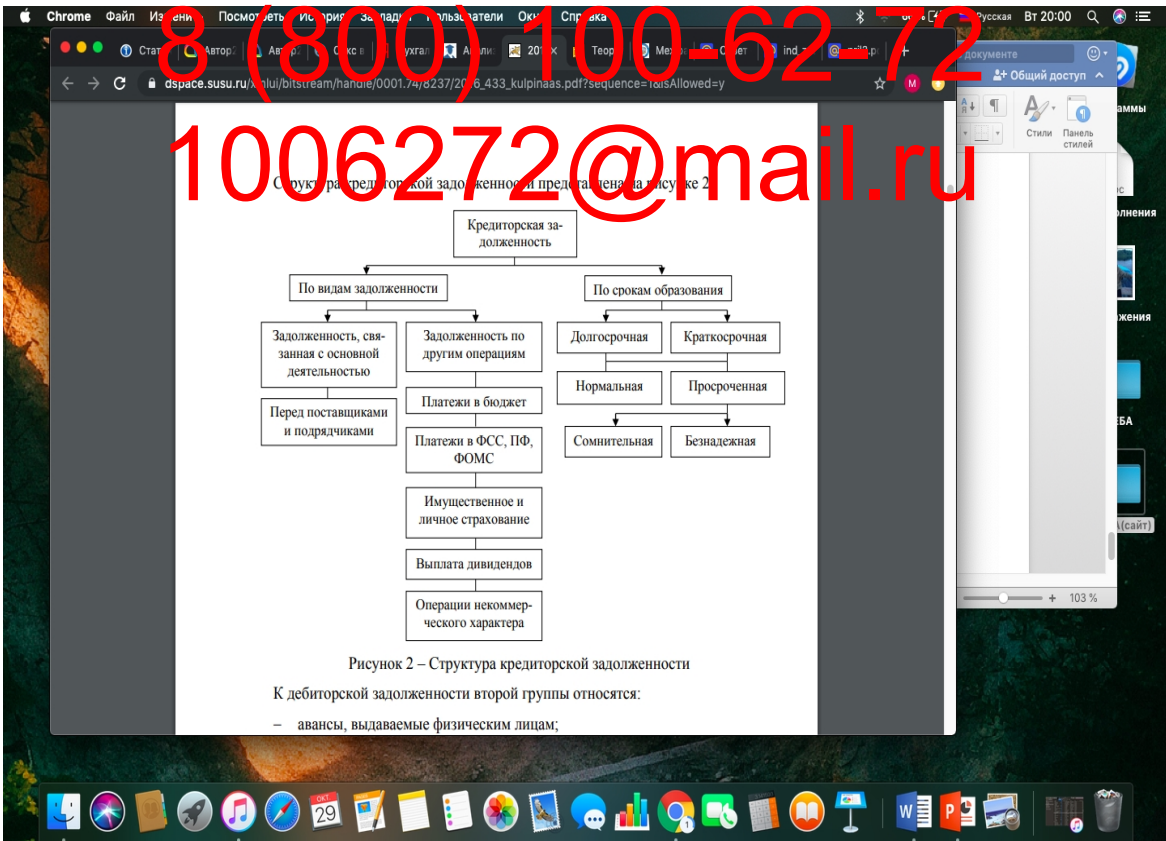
Chrome Файл Изм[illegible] Посмотреть История Закладки Пользователи Окно Справка

8 (800) 100-62-72

1006272@mail.ru

Русская Вт 20:00

Стат Автор Автор Сокс в Бухгал Аналит 201 Теор Мех Отчет ind_ mail

dspace.susu.ru/xmlui/bitstream/handle/0001.74/8237/2016_433_kulpinaas.pdf?sequence=1&isAllowed=y

документе

Общий доступ

Стили

Панель стилей

103 %

Структура кредиторской задолженности представлена на рисунке 2.

Кредиторская задолженность

По видам задолженности

По срокам образования

Задолженность, связанная с основной деятельностью

Задолженность по другим операциям

Долгосрочная

Краткосрочная

Нормальная

Просроченная

Перед поставщиками и подрядчиками

Платежи в бюджет

Сомнительная

Безнадежная

Платежи в ФСС, ПФ, ФОМС

Имущественное и личное страхование

Выплата дивидендов

Операции некоммерческого характера

Рисунок 2 – Структура кредиторской задолженности

К дебиторской задолженности второй группы относятся:

– авансы, выдаваемые физическим лицам;

ОКТ 29